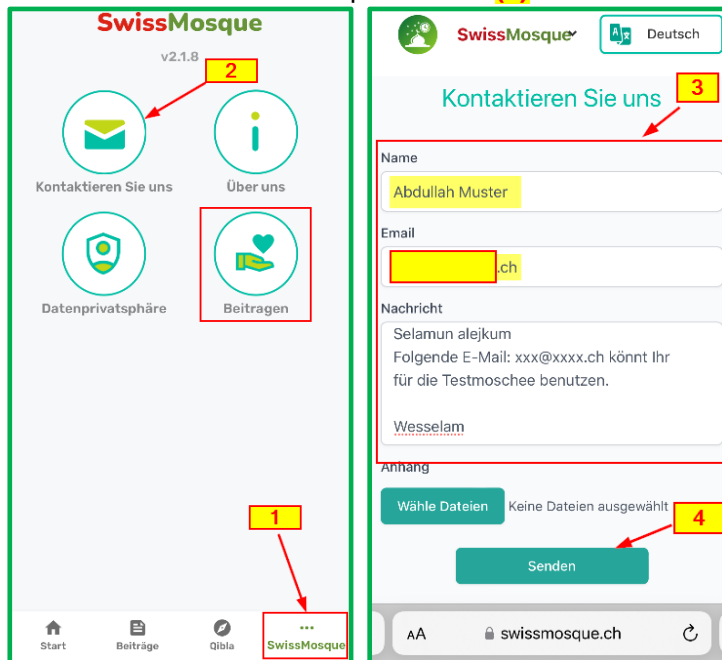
SwissMosque

v2.1.8

2

Kontaktieren Sie uns

Über uns

Datenprivatsphäre

Beitragen

1

Start

Beiträge

Qibla

SwissMosque

SwissMosque

Deutsch

Kontaktieren Sie uns

3

Name

Abdullah Muster

Email

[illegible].ch

Nachricht

Selamun alejkum
Folgende E-Mail: xxx@xxxx.ch könnt Ihr für die Testmoschee benutzen.

Wesselam

Anhang

Wähle Dateien

Keine Dateien ausgewählt

4

Senden

AA

swissmosque.ch